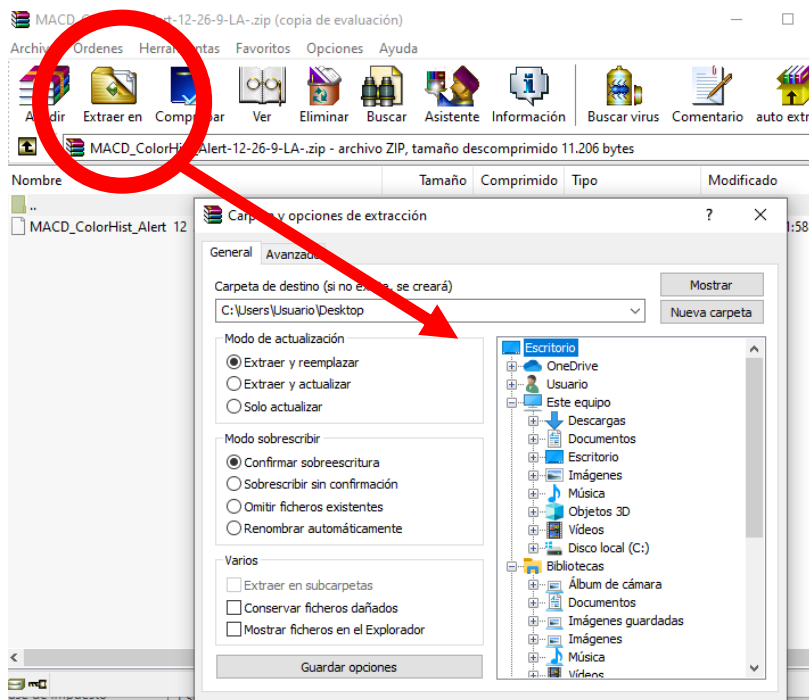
MACD_C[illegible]lert-12-26-9-LA-.zip (copia de evaluación)

Archiv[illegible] Ordenes Herra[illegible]ntas Favoritos Opciones Ayuda

A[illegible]dir Extraer en Compr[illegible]ar Ver Eliminar Buscar Asistente Información Buscar virus Comentario auto extra

MACD_ColorHist_Alert-12-26-9-LA-.zip - archivo ZIP, tamaño descomprimido 11.206 bytes

Nombre Tamaño Comprimido Tipo Modificado

..

MACD_ColorHist_Alert 12

Carp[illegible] y opciones de extracción ? ✕

General Avanza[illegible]

Carpeta de destino (si no ex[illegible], se creará)

C:\Users\Usuario\Desktop

Mostrar

Nueva carpeta

Modo de actualización

Extraer y reemplazar

Extraer y actualizar

Solo actualizar

Modo sobrescribir

Confirmar sobreescritura

Sobrescribir sin confirmación

Omitir ficheros existentes

Renombrar automáticamente

Varios

Extraer en subcarpetas

Conservar ficheros dañados

Mostrar ficheros en el Explorador

Guardar opciones

Escritorio
OneDrive
Usuario
Este equipo
Descargas
Documentos
Escritorio
Imágenes
Música
Objetos 3D
Vídeos
Disco local (C:)
Bibliotecas
Álbum de cámara
Documentos
Imágenes guardadas
Imágenes
Música
Vídeos